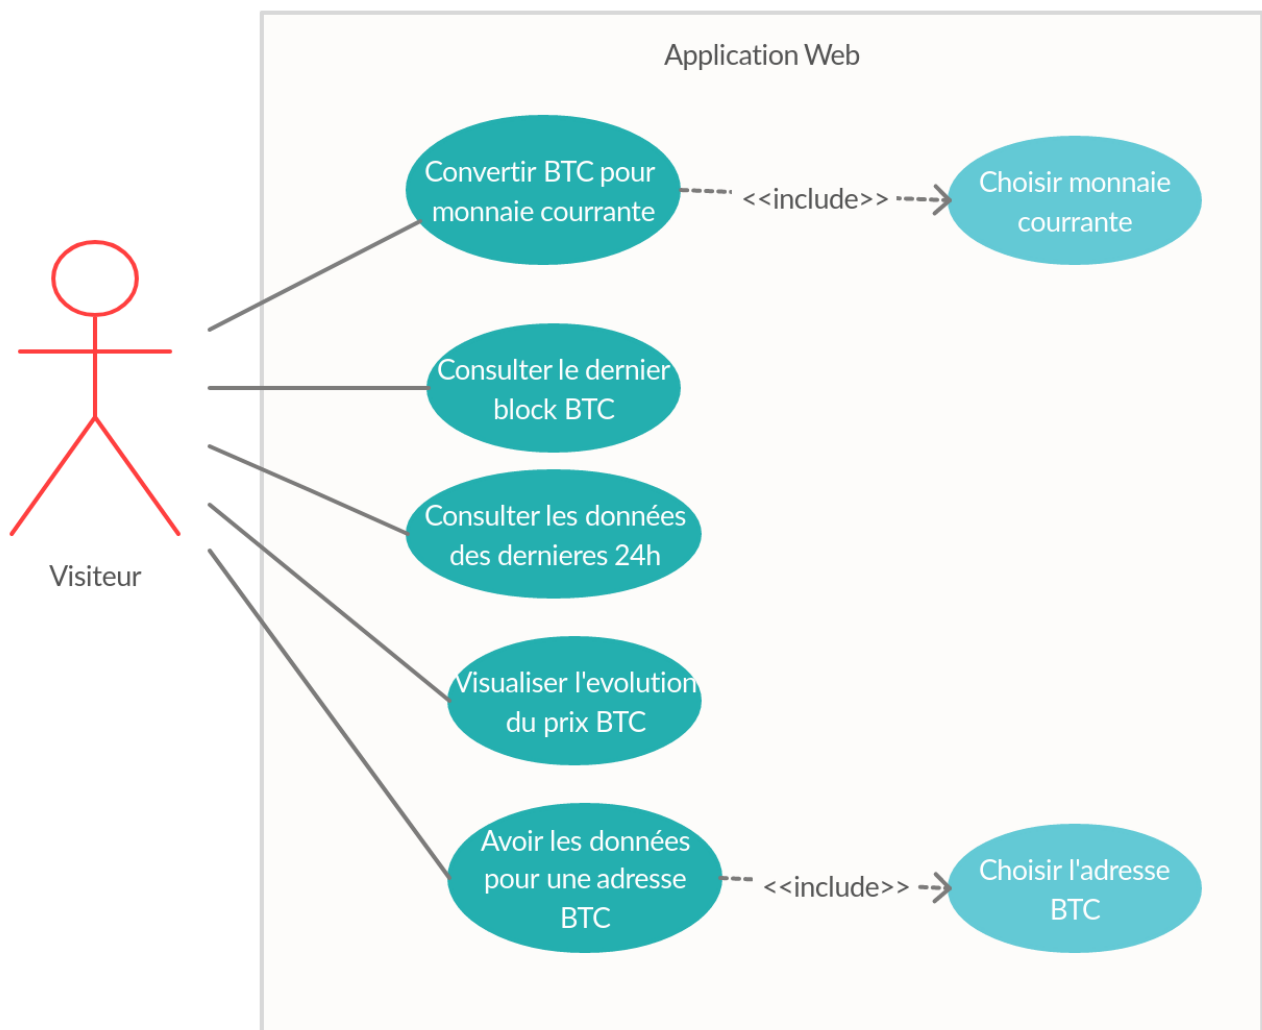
Application Web

Visiteur

Convertir BTC pour monnaie courrante

<<include>>

Choisir monnaie courrante

Consulter le dernier block BTC

Consulter les données des dernieres 24h

Visualiser l'evolution du prix BTC

Avoir les données pour une adresse BTC

<<include>>

Choisir l'adresse BTC